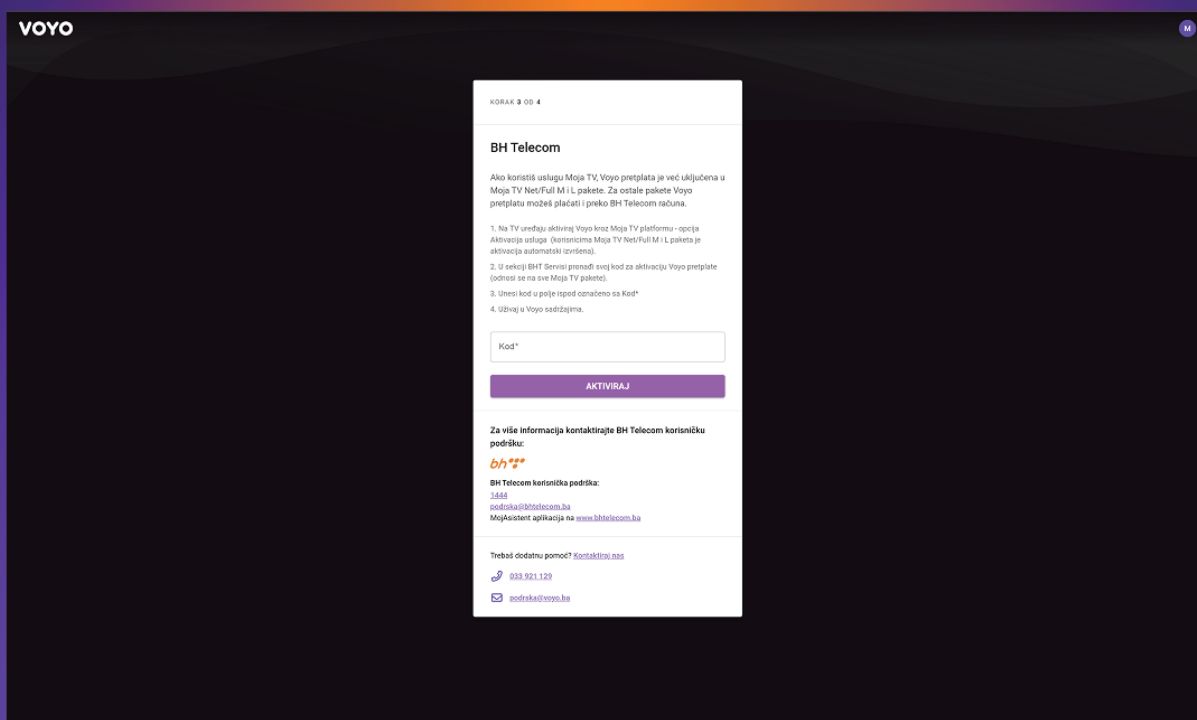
VOYO

M

KORAK 3 OD 4

BH Telecom

Ako koristiš uslugu Moja TV, Voyo pretplata je već uključena u Moja TV Net/Full M i L pakete. Za ostale pakete Voyo pretplatu možeš plaćati i preko BH Telecom računa.

1. Na TV uređaju aktiviraj Voyo kroz Moja TV platformu - opcija Aktivacija usluga (korisnicima Moja TV Net/Full M i L paketa je aktivacija automatski izvršena).

2. U sekciji BHT Servisi pronađi svoj kod za aktivaciju Voyo pretplate (odnosi se na sve Moja TV pakete).

3. Unesi kod u polje ispod označeno sa Kod*

4. Uživaj u Voyo sadržajima.

Kod*

AKTIVIRAJ

Za više informacija kontaktirajte BH Telecom korisničku podršku:

bh

BH Telecom korisnička podrška:
1444
podrska@bhtelecom.ba
MojAsistent aplikacija na www.bhtelecom.ba

Trebaš dodatnu pomoć? Kontaktiraj nas

033 921 129

podrska@voyo.ba